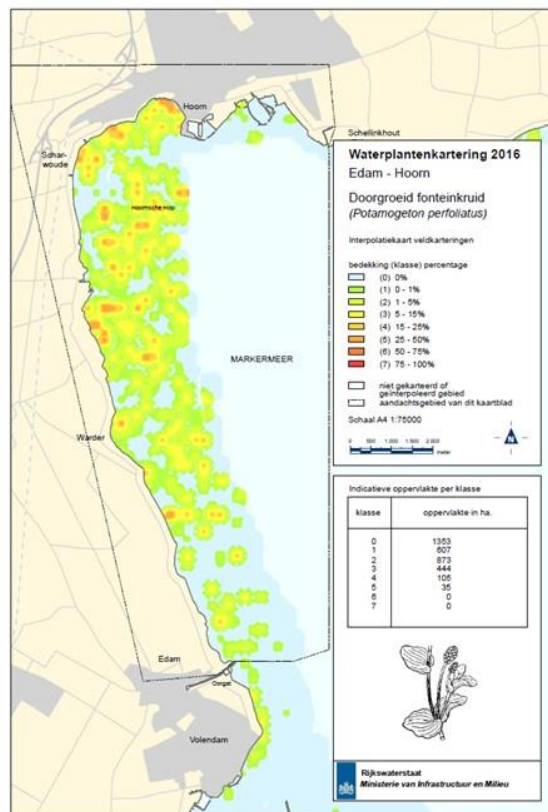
Hoorn

Schellinkhout

Schar-woude

Hoornsche Hop

MARKERMEER

Warder

Edam

Oorgat

Volendam

Waterplantenkartering 2016
Edam - Hoorn

Doorgroeid fonteinkruid
(Potamogeton perfoliatus)

Interpolatiekaart veldkarteringen

bedekking (klasse) percentage
(0) 0%
(1) 0 - 1%
(2) 1 - 5%
(3) 5 - 15%
(4) 15 - 25%
(5) 25 - 50%
(6) 50 - 75%
(7) 75 - 100%

niet gekarteerd of geïnterpoleerd gebied
aandachtsgebied van dit kaartblad

Schaal A4 1:75000

0 500 1.000 1.500 2.000 meter

N

Indicatieve oppervlakte per klasse

| klasse | oppervlakte in ha. |
|---|---|
| 0 | 1353 |
| 1 | 607 |
| 2 | 873 |
| 3 | 444 |
| 4 | 105 |
| 5 | 35 |
| 6 | 0 |
| 7 | 0 |

Rijkswaterstaat
Ministerie van Infrastructuur en Milieu